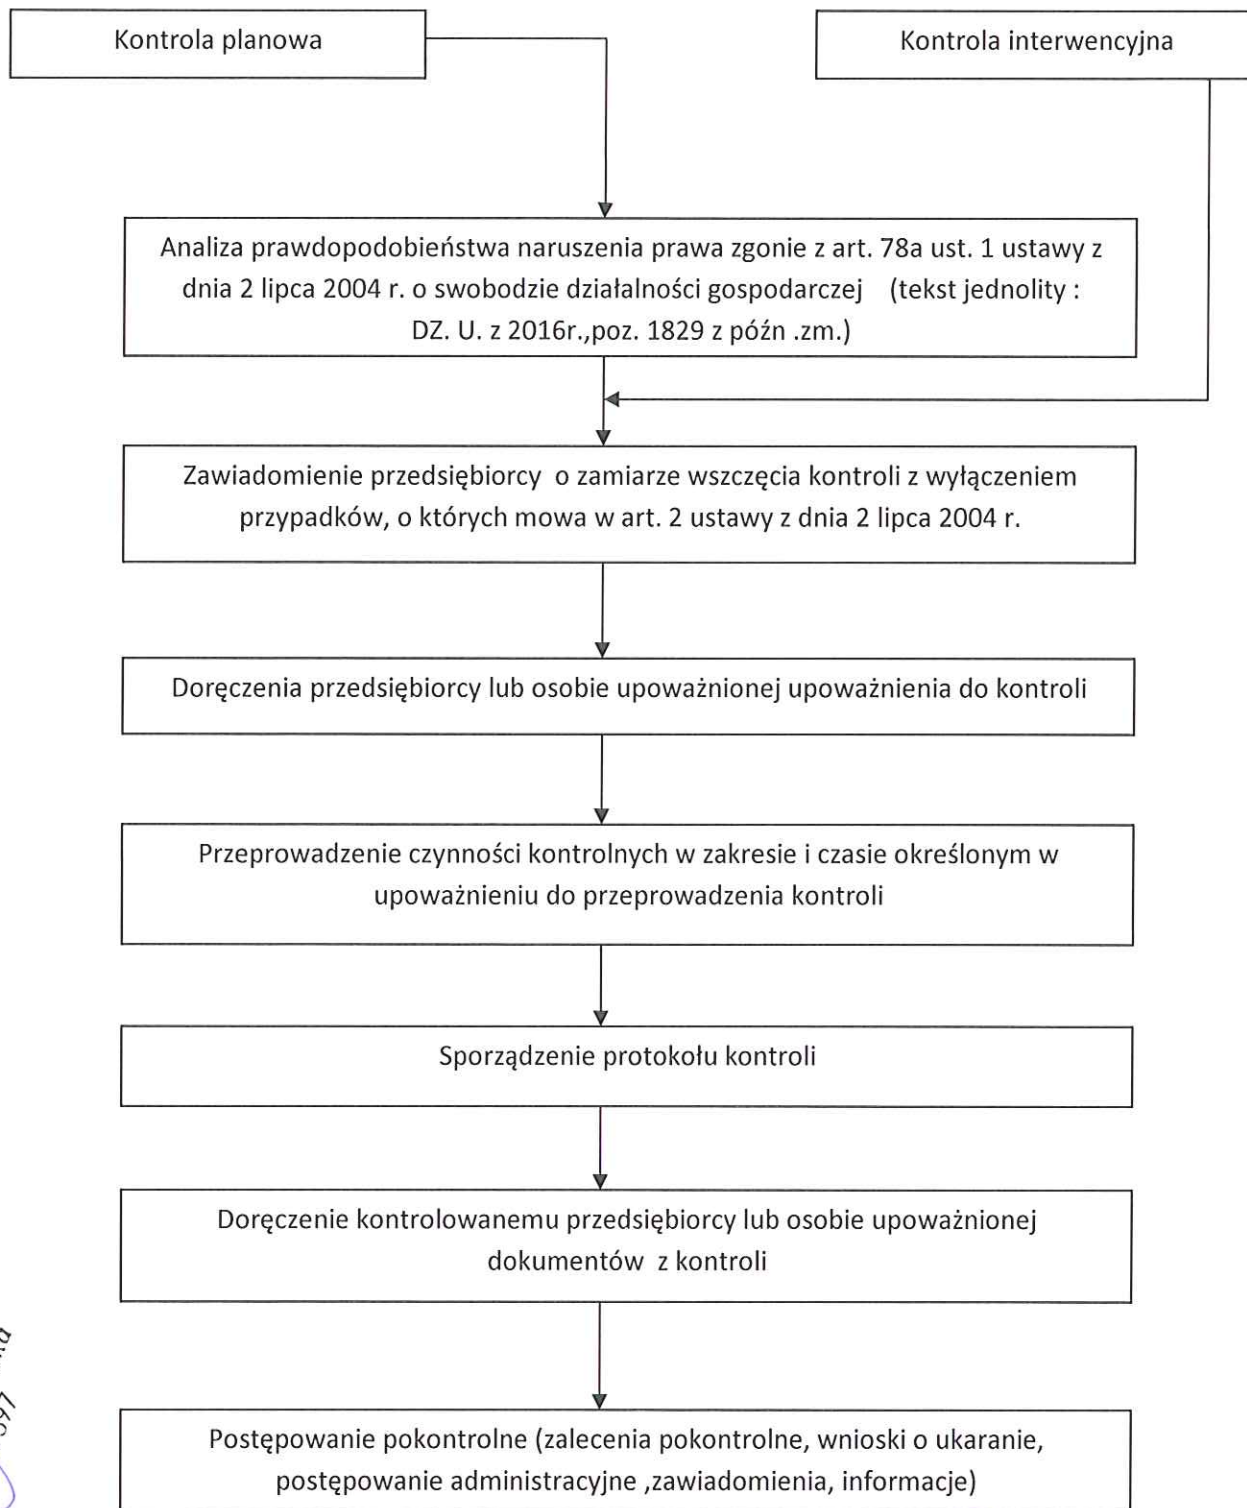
Kontrola planowa

Kontrola interwencyjna

Analiza prawdopodobieństwa naruszenia prawa zgonie z art. 78a ust. 1 ustawy z dnia 2 lipca 2004 r. o swobodzie działalności gospodarczej (tekst jednolity : DZ. U. z 2016r.,poz. 1829 z późn .zm.)

Zawiadomienie przedsiębiorcy o zamiarze wszczęcia kontroli z wyłączeniem przypadków, o których mowa w art. 2 ustawy z dnia 2 lipca 2004 r.

Doręczenia przedsiębiorcy lub osobie upoważnionej upoważnienia do kontroli

Przeprowadzenie czynności kontrolnych w zakresie i czasie określonym w upoważnieniu do przeprowadzenia kontroli

Sporządzenie protokołu kontroli

Doręczenie kontrolowanemu przedsiębiorcy lub osobie upoważnionej dokumentów z kontroli

Postępowanie pokontrolne (zalecenia pokontrolne, wnioski o ukaranie, postępowanie administracyjne ,zawiadomienia, informacje)

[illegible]